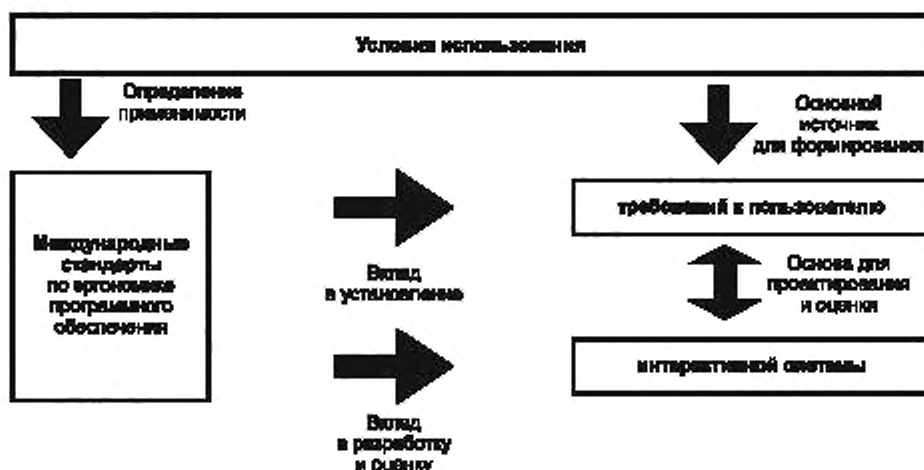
Условия использования

Определение применимости

Основной источник для формирования

Международные стандарты по эргономике программного обеспечения

Вклад в установление

требований к пользователю

Основа для проектирования и оценки

Вклад в разработку и оценку

интерактивной системы